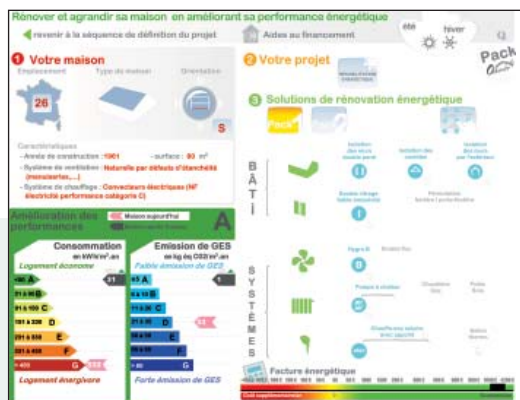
Rénover et agrandir sa maison en améliorant sa performance énergétique

revenir à la séquence de définition du projet

Aides au financement

été

hiver

Pack

1 Votre maison

Emplacement

Type de maison

Orientation

26

S

Caractéristiques

- Année de construction : 1961 - surface : 80 m²

- Système de ventilation : Naturelle par défauts d'étanchéité (menuiseries, ...)

- Système de chauffage : Convecteurs électriques (NF électricité performance catégorie C)

Amélioration des performances

Maison aujourd'hui

A

Consommation en kWh/m².an

Logement économe

51

51 à 90 B

91 à 150 C

151 à 230 D

231 à 330 E

331 à 450 F

> 450 G

Logement énergivore

Emission de GES en kg éq CO2/m².an

Faible émission de GES

≤ 5 A

6 à 10 B

11 à 20 C

21 à 35 D

36 à 55 E

56 à 80 F

> 80 G

Forte émission de GES

2 Votre projet

3 Solutions de rénovation énergétique

Pack

B Â T I

Isolation des murs

Isolation des combles

Isolation des murs par l'extérieur

S Y S T È M E S

Facture énergétique

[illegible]